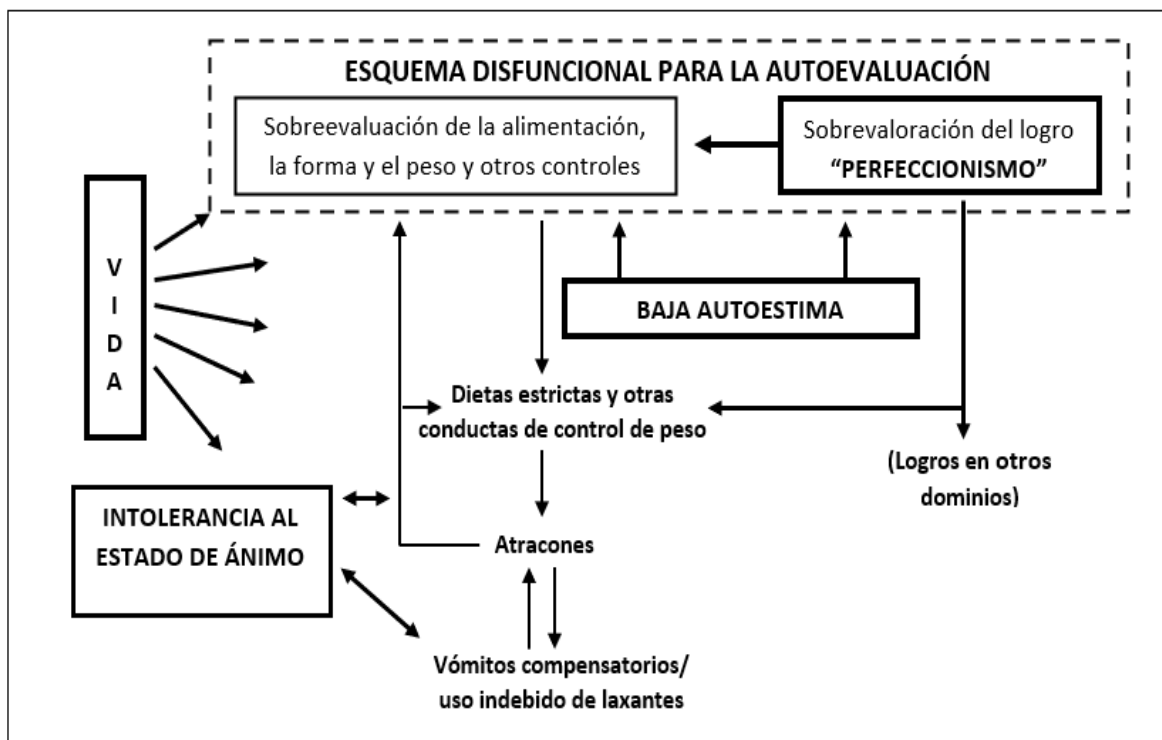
ESQUEMA DISFUNCIONAL PARA LA AUTOEVALUACIÓN

Sobreevaluación de la alimentación, la forma y el peso y otros controles

Sobrevaloración del logro "PERFECCIONISMO"

V I D A

BAJA AUTOESTIMA

Dietas estrictas y otras conductas de control de peso

(Logros en otros dominios)

INTOLERANCIA AL ESTADO DE ÁNIMO

Atracones

Vómitos compensatorios/ uso indebido de laxantes